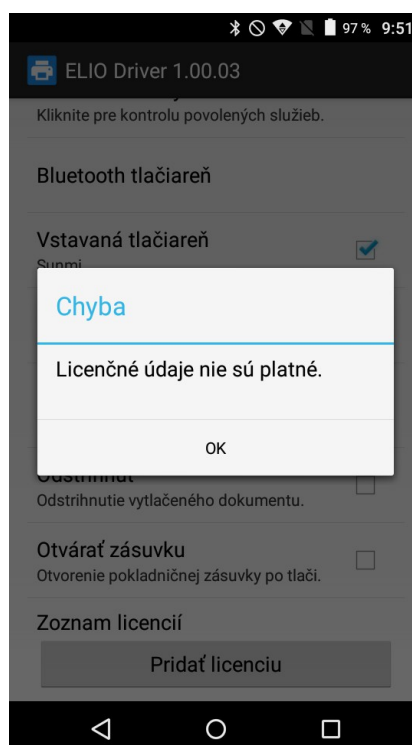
97 % 9:51

ELIO Driver 1.00.03

Kliknite pre kontrolu povolených služieb.

Bluetooth tlačiareň

Vstavaná tlačiareň
Sunmi

Chyba

Licenčné údaje nie sú platné.

OK

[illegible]
Odstrihnutie vytlačeného dokumentu.

Otvárať zásuvku
Otvorenie pokladničnej zásuvky po tlači.

Zoznam licencií

Pridať licenciu